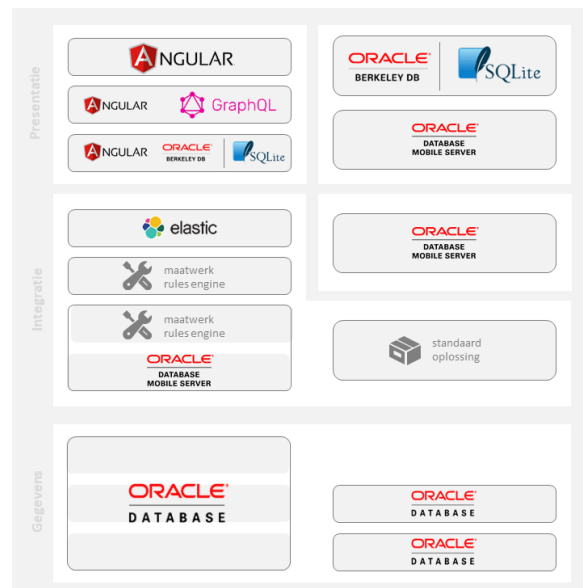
Presentatie

ANGULAR

ANGULAR GraphQL

ANGULAR ORACLE BERKELEY DB SQLite

ORACLE BERKELEY DB SQLite

ORACLE DATABASE MOBILE SERVER

Integratie

elastic

maatwerk rules engine

maatwerk rules engine

ORACLE DATABASE MOBILE SERVER

ORACLE DATABASE MOBILE SERVER

standaard oplossing

Gegevens

ORACLE DATABASE

ORACLE DATABASE

ORACLE DATABASE